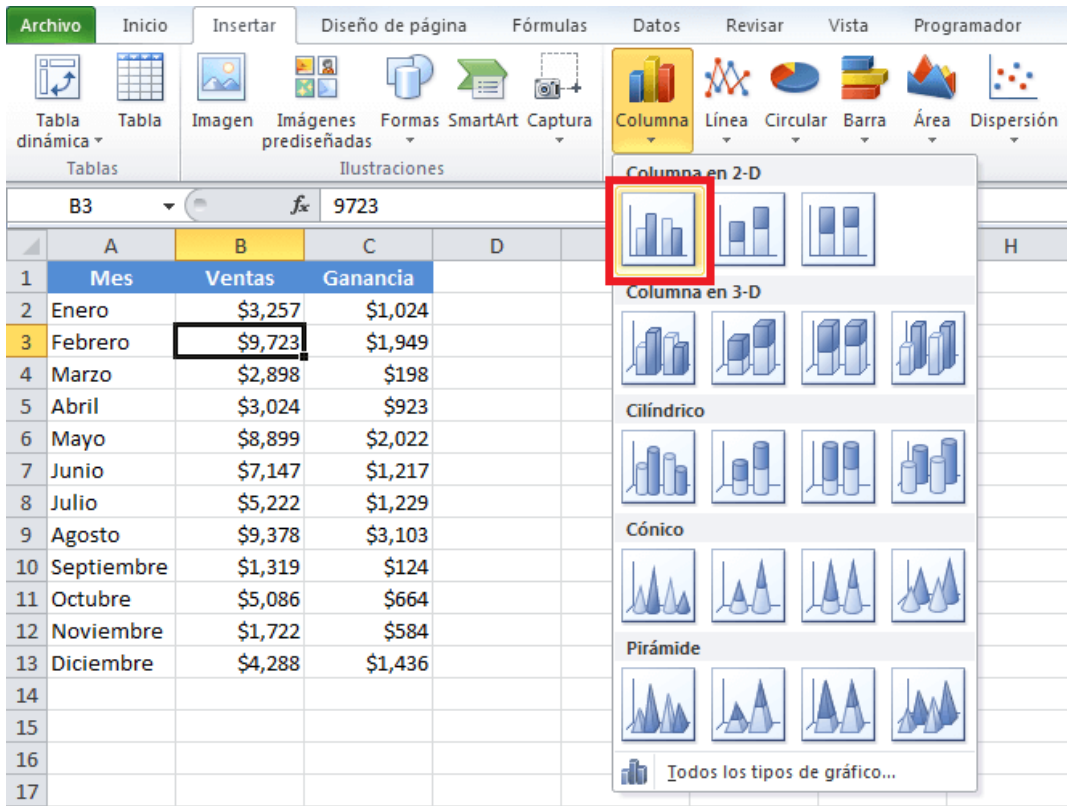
Archivo Inicio Insertar Diseño de página Fórmulas Datos Revisar Vista Programador

Tabla dinámica Tabla Imagen Imágenes prediseñadas Formas SmartArt Captura Columna Línea Circular Barra Área Dispersión

Tablas Ilustraciones

B3 $f_x$ 9723

| | A | B | C | D | H |
|---|---|---|---|---|---|
| 1 | Mes | Ventas | Ganancia | | |
| 2 | Enero | \$3,257 | \$1,024 | | |
| 3 | Febrero | \$9,723 | \$1,949 | | |
| 4 | Marzo | \$2,898 | \$198 | | |
| 5 | Abril | \$3,024 | \$923 | | |
| 6 | Mayo | \$8,899 | \$2,022 | | |
| 7 | Junio | \$7,147 | \$1,217 | | |
| 8 | Julio | \$5,222 | \$1,229 | | |
| 9 | Agosto | \$9,378 | \$3,103 | | |
| 10 | Septiembre | \$1,319 | \$124 | | |
| 11 | Octubre | \$5,086 | \$664 | | |
| 12 | Noviembre | \$1,722 | \$584 | | |
| 13 | Diciembre | \$4,288 | \$1,436 | | |
| 14 | | | | | |
| 15 | | | | | |
| 16 | | | | | |
| 17 | | | | | |

Columna en 2-D
Columna en 3-D
Cilíndrico
Cónico
Pirámide
Todos los tipos de gráfico...